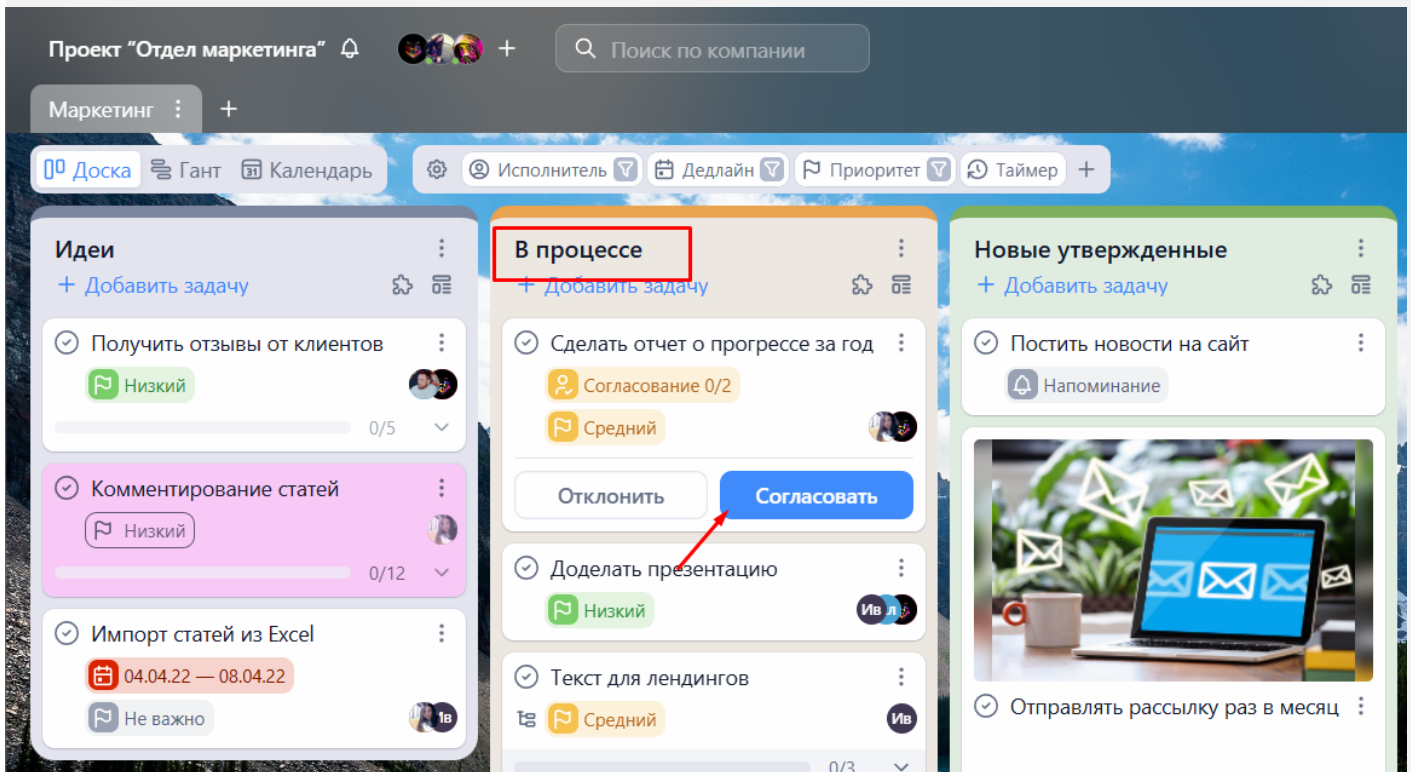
Проект “Отдел маркетинга”

Поиск по компании

Маркетинг +

Доска Гант Календарь

Исполнитель Дедлайн Приоритет Таймер +

Идеи

+ Добавить задачу

Получить отзывы от клиентов

Низкий

0/5

Комментирование статей

Низкий

0/12

Импорт статей из Excel

04.04.22 — 08.04.22

Не важно

1в

В процессе

+ Добавить задачу

Сделать отчет о прогрессе за год

Согласование 0/2

Средний

Отклонить

Согласовать

Доделать презентацию

Низкий

Ив л

Текст для лендингов

Средний

Ив

0/3

Новые утвержденные

+ Добавить задачу

Постить новости на сайт

Напоминание

Отправлять рассылку раз в месяц